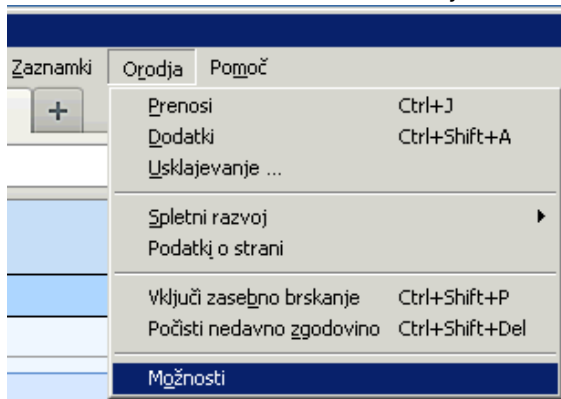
Zaznamki Orodja Pomoč

+

Prenosi Ctrl+J
Dodatki Ctrl+Shift+A
Usklajevanje ...

Spletni razvoj
Podatki o strani

Vključi zasebno brskanje Ctrl+Shift+P
Počisti nedavno zgodovino Ctrl+Shift+Del

Možnosti